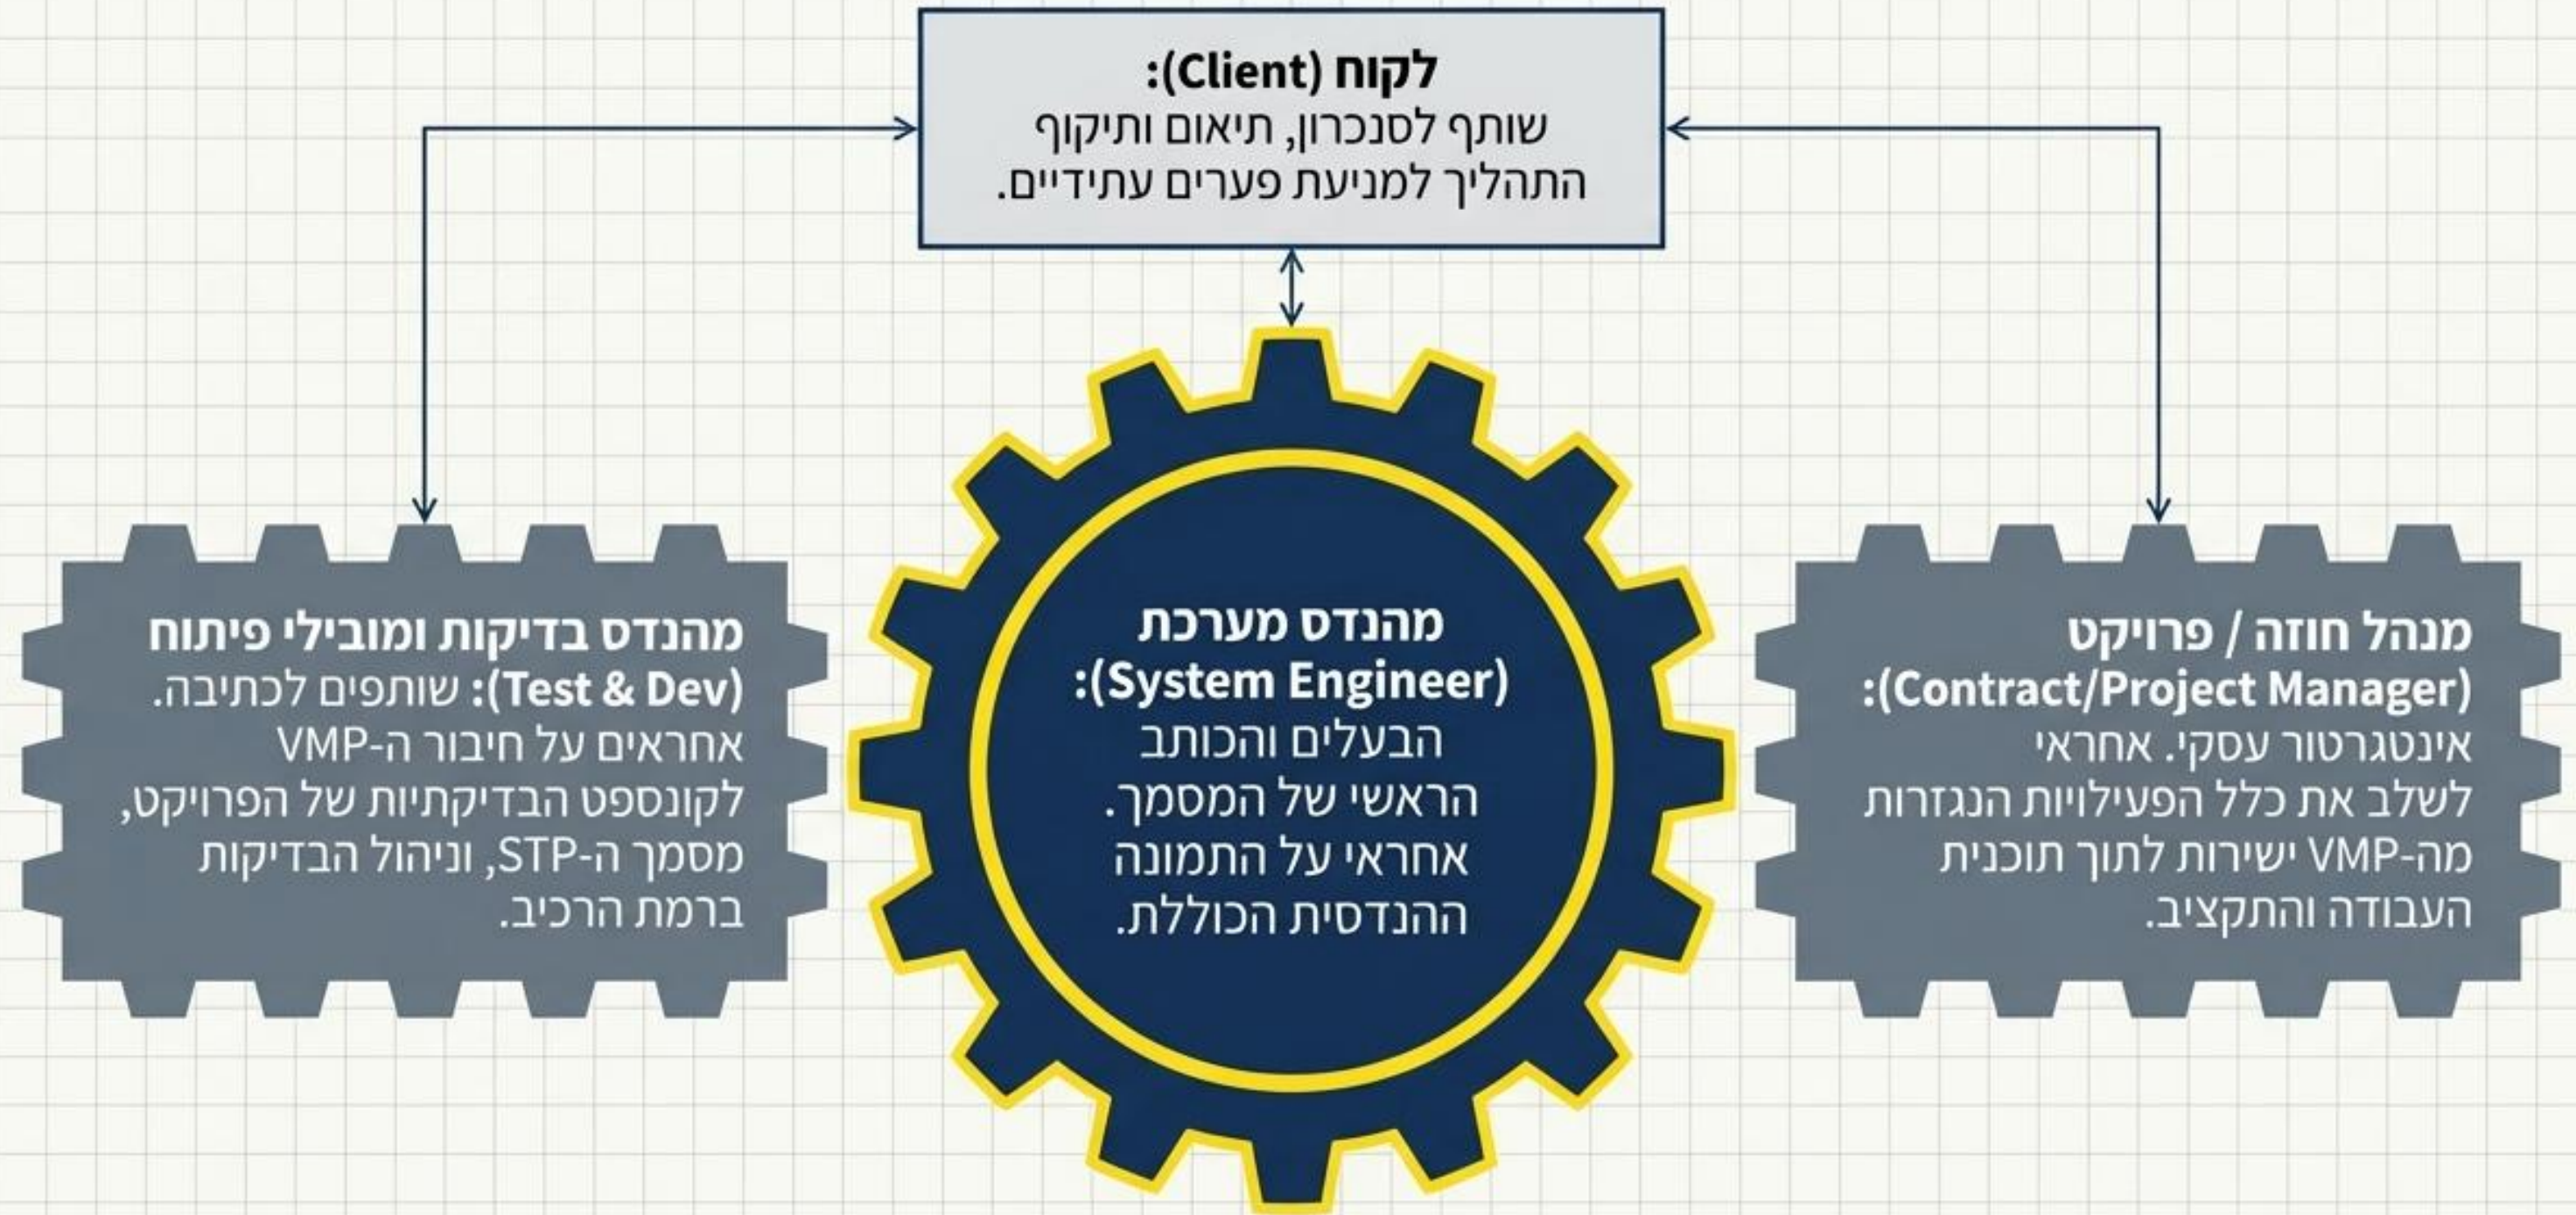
לקוח (Client):
שותף לסנכרון, תיאום ותיקוף התהליך למניעת פערים עתידיים.

מנהל חוזה / פרויקט (Contract/Project Manager):
אינטגרטור עסקי. אחראי לשלב את כלל הפעילויות הנגזרות מה-VMP ישירות לתוך תוכנית העבודה והתקציב.

מהנדס מערכת (System Engineer):
הבעלים והכותב הראשי של המסמך. אחראי על התמונה ההנדסית הכוללת.

מהנדס בדיקות ומובילי פיתוח (Test & Dev): שותפים לכתיבה. אחראים על חיבור ה-VMP לקונספט הבדיקתיות של הפרויקט, מסמך ה-STP, וניהול הבדיקות ברמת הרכיב.